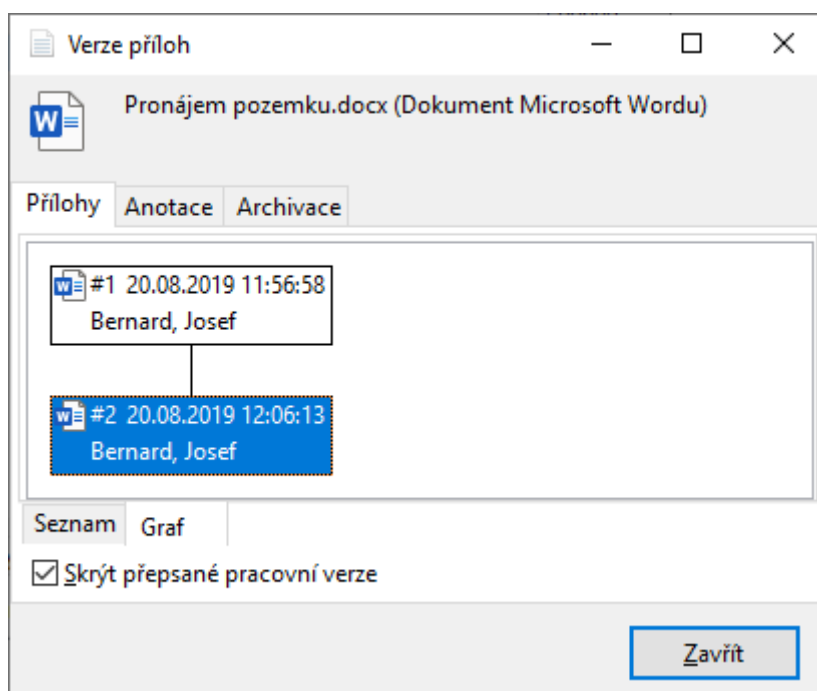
Verze příloh

Pronájem pozemku.docx (Dokument Microsoft Wordu)

Přílohy | Anotace | Archivace

#1 20.08.2019 11:56:58
Bernard, Josef

#2 20.08.2019 12:06:13
Bernard, Josef

Seznam | Graf

☑ Skrýt přepsané pracovní verze

Zavřít